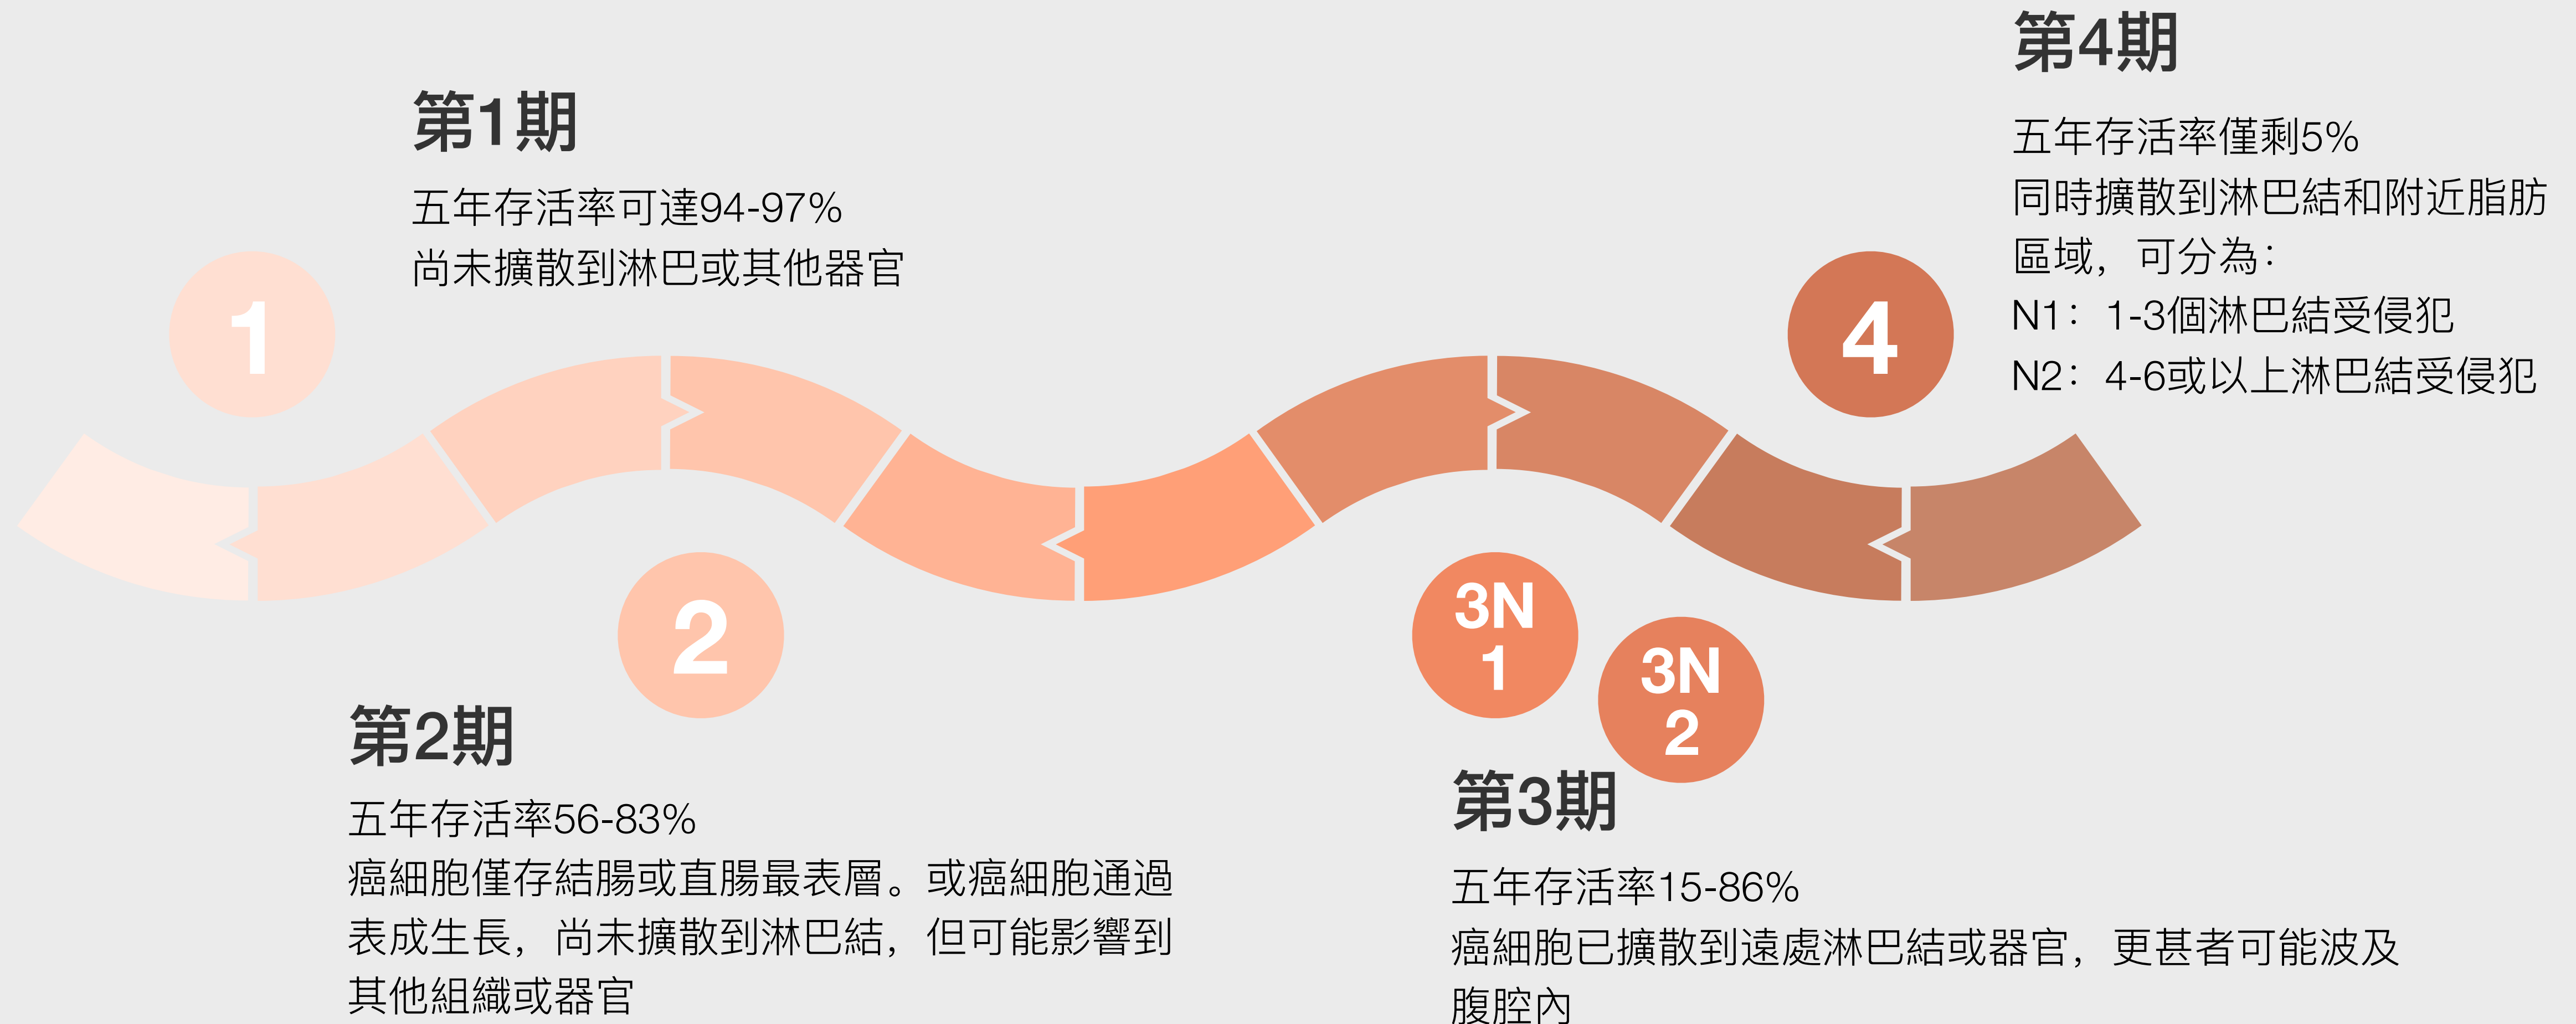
第1期

五年存活率可達94-97%
尚未擴散到淋巴或其他器官

1

2

第2期

五年存活率56-83%
癌細胞僅存結腸或直腸最表層。或癌細胞通過表成生長，尚未擴散到淋巴結，但可能影響到其他組織或器官

3N 1

3N 2

第3期

五年存活率15-86%
癌細胞已擴散到遠處淋巴結或器官，更甚者可能波及腹腔內

4

第4期

五年存活率僅剩5%
同時擴散到淋巴結和附近脂肪區域，可分為：
N1：1-3個淋巴結受侵犯
N2：4-6或以上淋巴結受侵犯